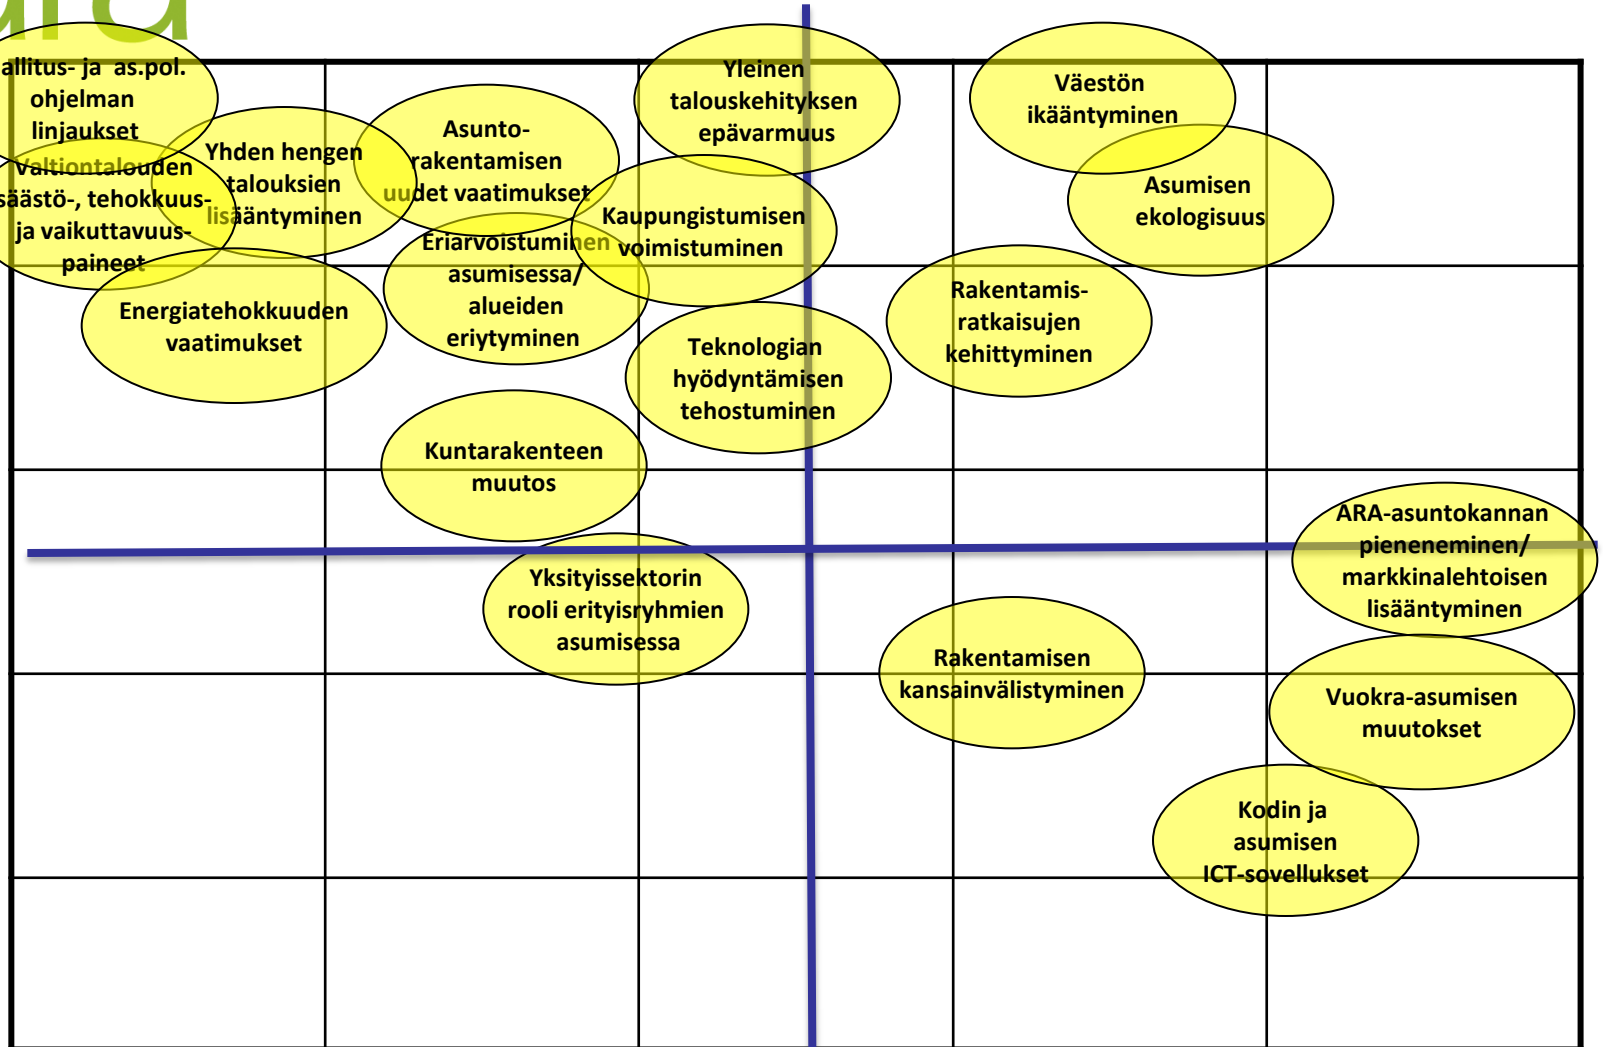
allitus- ja as.pol. ohjelman linjaukset

Yhden hengen talouksien lisääntyminen

Asunto-rakentamisen uudet vaatimukset

Yleinen talouskehityksen epävarmuus

Väestön ikääntyminen

Valtiontalouden säästö-, tehokkuus- ja vaikuttavuus-paineet

Kaupungistumisen voimistuminen

Asumisen ekologisuus

Eriarvoistuminen asumisessa/ alueiden eriytyminen

Energiatehokkuuden vaatimukset

Rakentamis-ratkaisujen kehittyminen

Teknologian hyödyntämisen tehostuminen

Kuntarakenteen muutos

ARA-asuntokannan pieneneminen/ markkinalehtoisen lisääntyminen

Yksityissektorin rooli erityisryhmien asumisessa

Rakentamisen kansainvälistyminen

Vuokra-asumisen muutokset

Kodin ja asumisen ICT-sovellukset